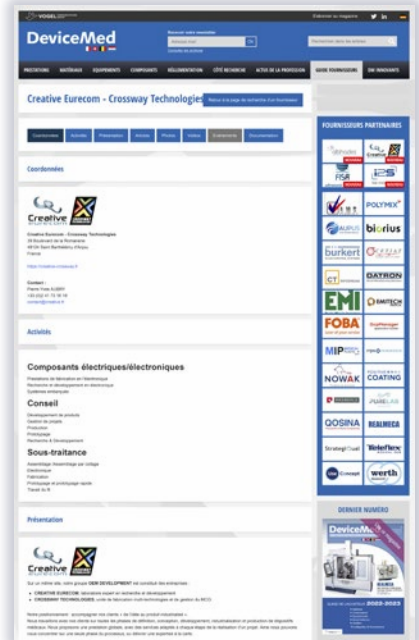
VOGEL

S'abonner au magazine

DeviceMed

PRESTATIONS MATÉRIAUX ÉQUIPEMENTS COMPOSANTS RÉGLEMENTATION CÔTÉ RECHERCHE ACTUS DE LA PROFESSION GUIDE FOURNISSEURS DM INNOVANTS

Creative Eurecom - Crossway Technologies

Retour à la page de recherche d'un fournisseur

Coordonnées Activités Présentation Articles Photos Vidéos Evénements Documentation

Coordonnées

Creative

Creative Eurecom - Crossway Technologies

Contact :

Activités

Composants électriques/électroniques

Conseil

Sous-traitance

Présentation

Creative

FOURNISSEURS PARTENAIRES

POLYMIX

biorius

burkert

DATRON

EMI

FOBA

NOWAK

COATING

QOSINA

REALMECA

Teleflex

werth

DERNIER NUMÉRO

DeviceMed

2022-2023